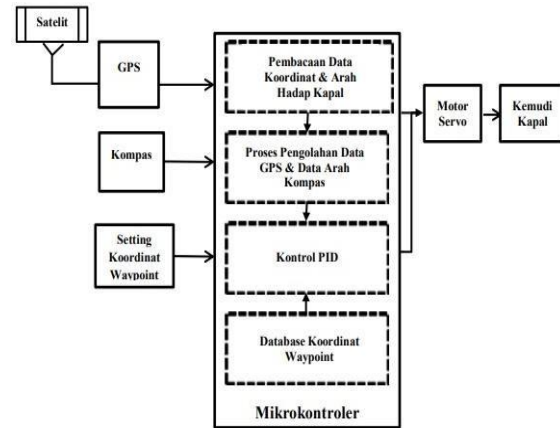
Satelit

GPS

Kompas

Setting Koordinat Waypoint

Pembacaan Data Koordinat & Arah Hadap Kapal

Proses Pengolahan Data GPS & Data Arah Kompas

Kontrol PID

Database Koordinat Waypoint

Mikrokontroler

Motor Servo

Kemudi Kapal